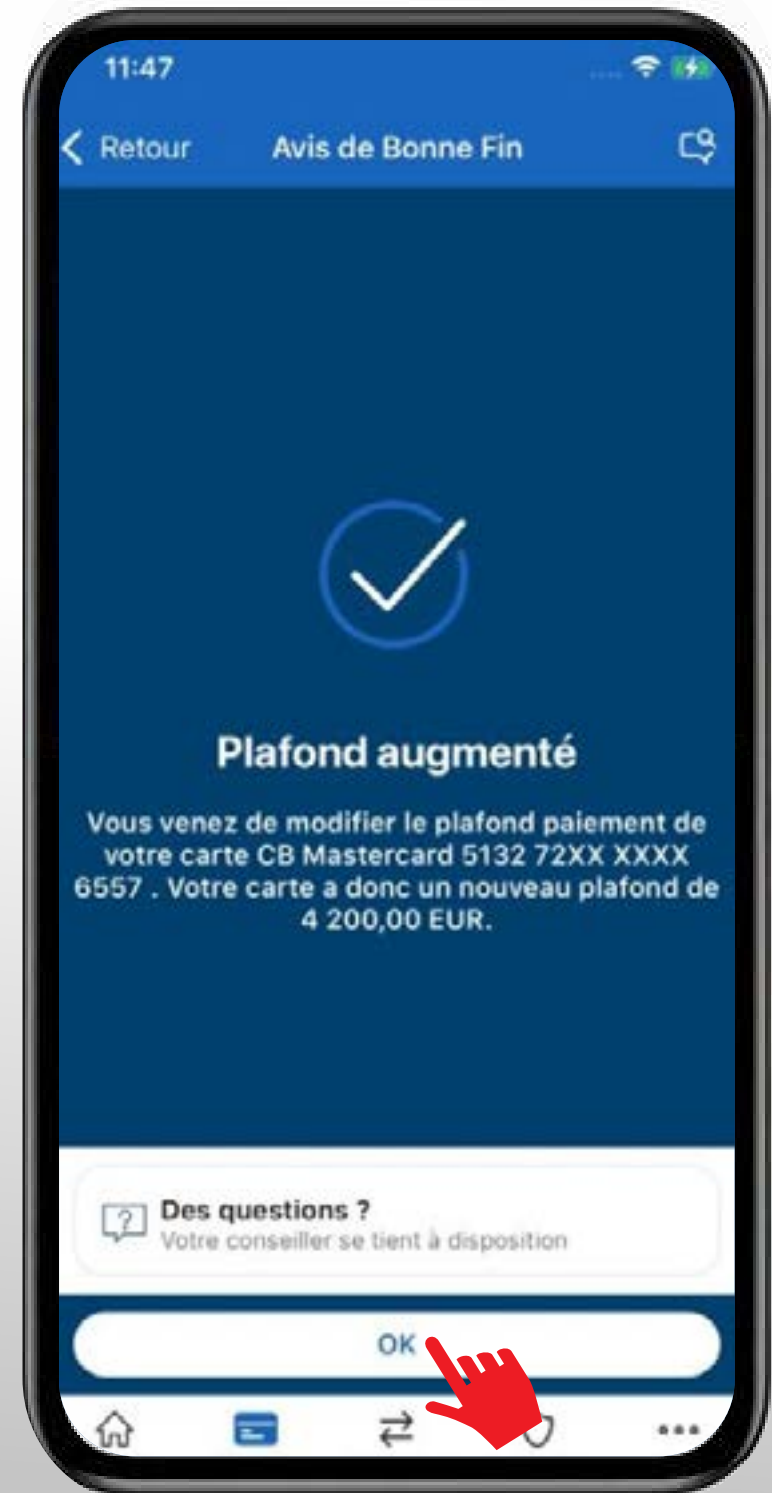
11:47

Retour

Avis de Bonne Fin

Plafond augmenté

Vous venez de modifier le plafond paiement de votre carte CB Mastercard 5132 72XX XXXX 6557 . Votre carte a donc un nouveau plafond de 4 200,00 EUR.

Des questions ?
Votre conseiller se tient à disposition

OK